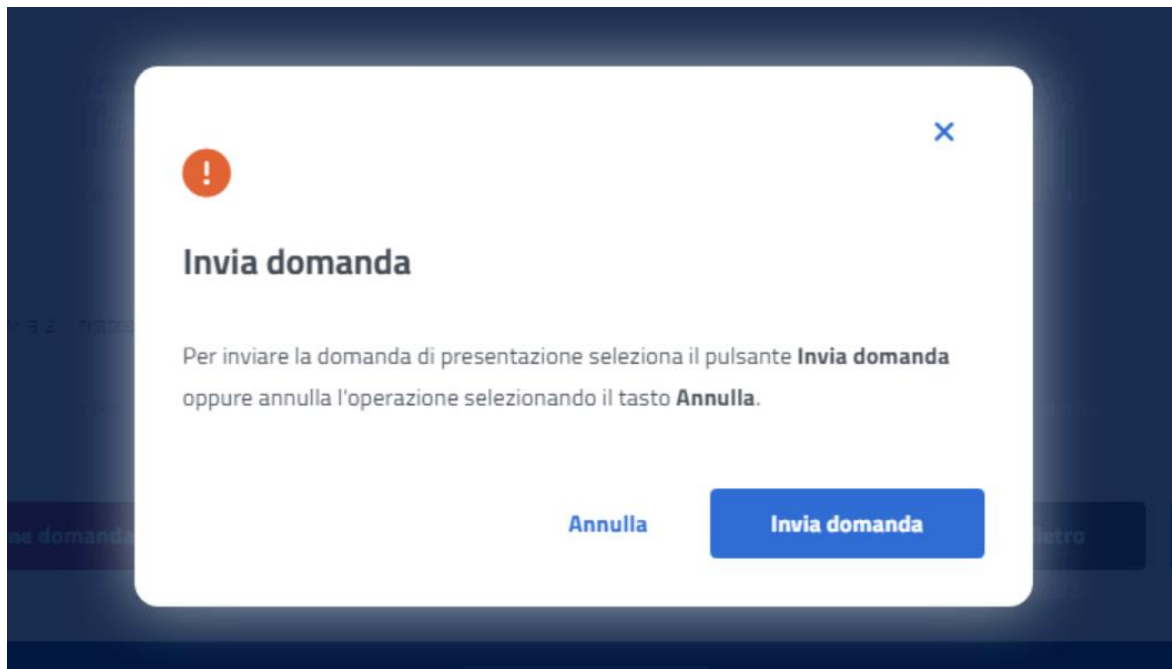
×

!

Invia domanda

Per inviare la domanda di presentazione seleziona il pulsante **Invia domanda** oppure annulla l'operazione selezionando il tasto **Annulla**.

Annulla

Invia domanda

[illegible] domanda

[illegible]etro